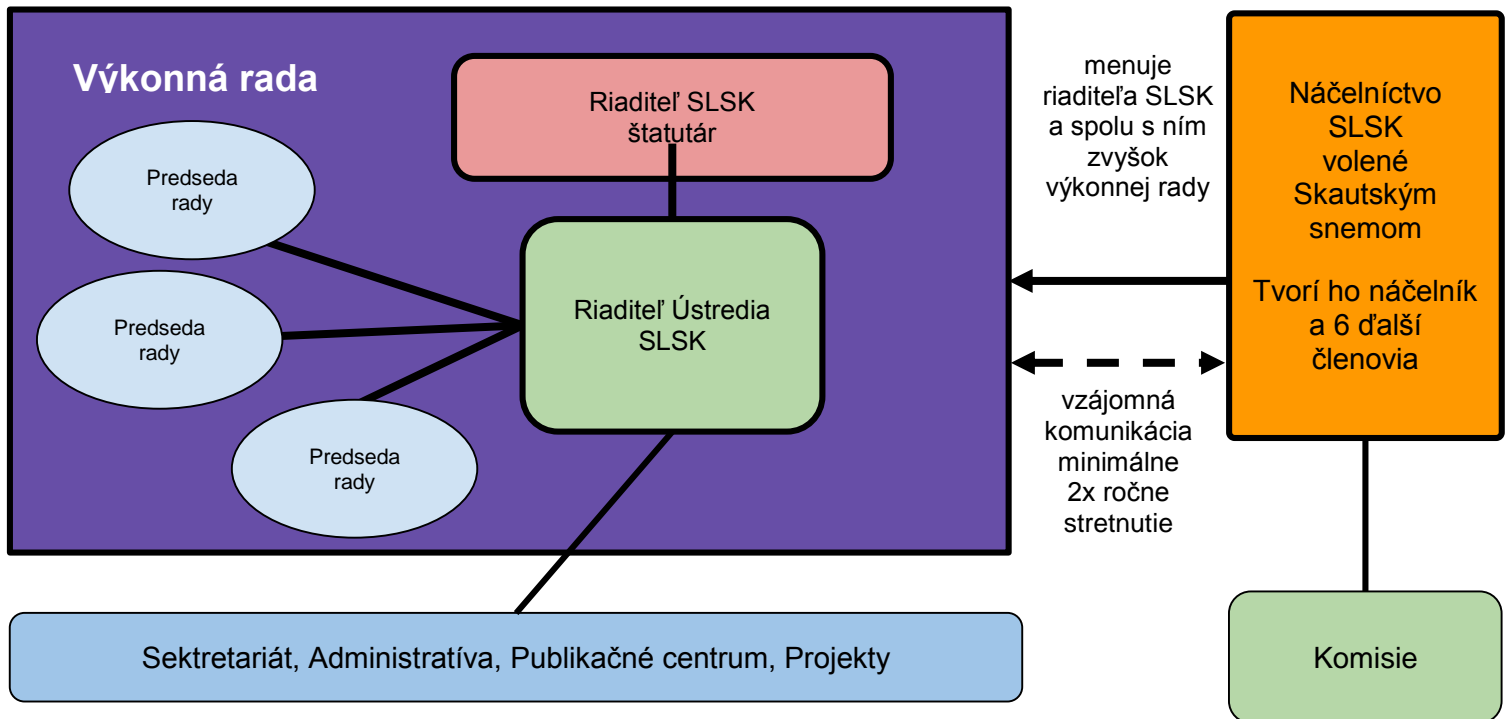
Výkonná rada

Riaditeľ SLSK štatutár

Predseda rady

Predseda rady

Predseda rady

Riaditeľ Ústredia SLSK

menuje riaditeľa SLSK a spolu s ním zvyšok výkonnej rady

Náčelníctvo SLSK volené Skautským snemom

Tvorí ho náčelník a 6 ďalší členovia

vzájomná komunikácia minimálne 2x ročne stretnutie

Sektretariát, Administratíva, Publikačné centrum, Projekty

Komisie